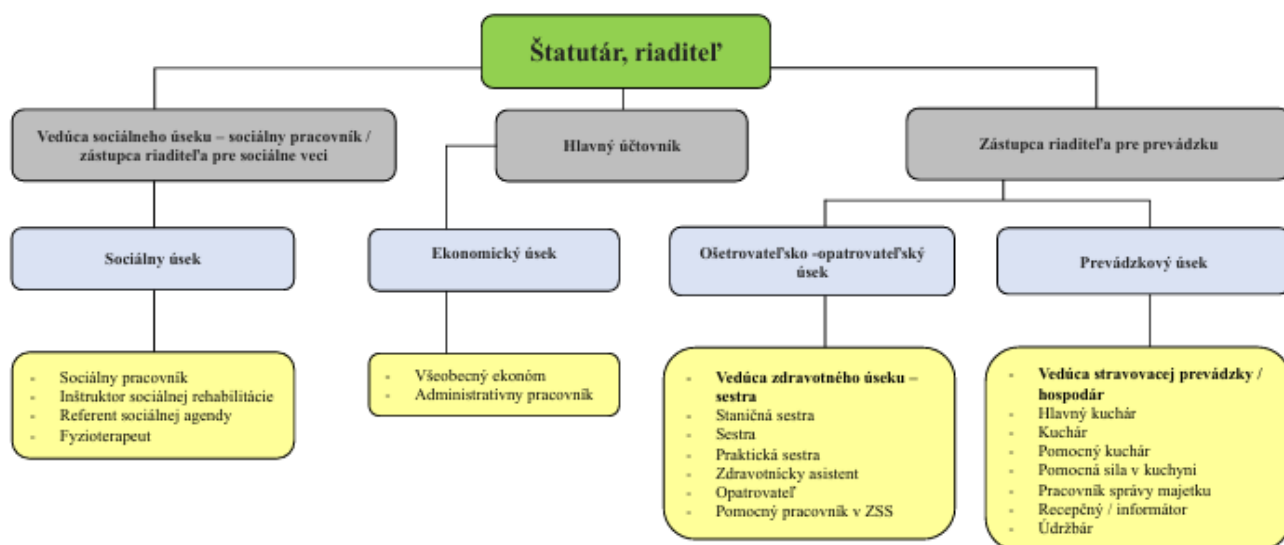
Štatutár, riaditeľ

Vedúca sociálneho úseku – sociálny pracovník / zástupca riaditeľa pre sociálne veci

Hlavný účtovník

Zástupca riaditeľa pre prevádzku

Sociálny úsek

Ekonomický úsek

Ošetrovateľsko -opatrovateľský úsek

Prevádzkový úsek

- Sociálny pracovník
- Inštruktor sociálnej rehabilitácie
- Referent sociálnej agendy
- Fyzioterapeut

- Všeobecný ekonóm
- Administratívny pracovník

- Vedúca zdravotného úseku – sestra
- Staničná sestra
- Sestra
- Praktická sestra
- Zdravotnícky asistent
- Opatrovateľ
- Pomocný pracovník v ZSS

- Vedúca stravovacej prevádzky / hospodár
- Hlavný kuchár
- Kuchár
- Pomocný kuchár
- Pomocná sila v kuchyni
- Pracovník správy majetku
- Recepčný / informátor
- Údržbár